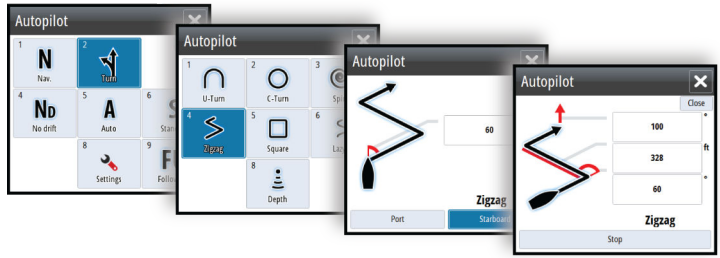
Autopilot

1 N Nav.
2 Turn
4 ND No drift
5 A Auto
6 Stan
8 Settings
9 F Follo

Autopilot

1 U-Turn
2 C-Turn
3 Spi
4 Zigzag
5 Square
6 Laz
8 Depth

Autopilot

60

Zigzag

Port
Starboard

Autopilot

Close

100 °
328 ft
60 °

Zigzag

Stop